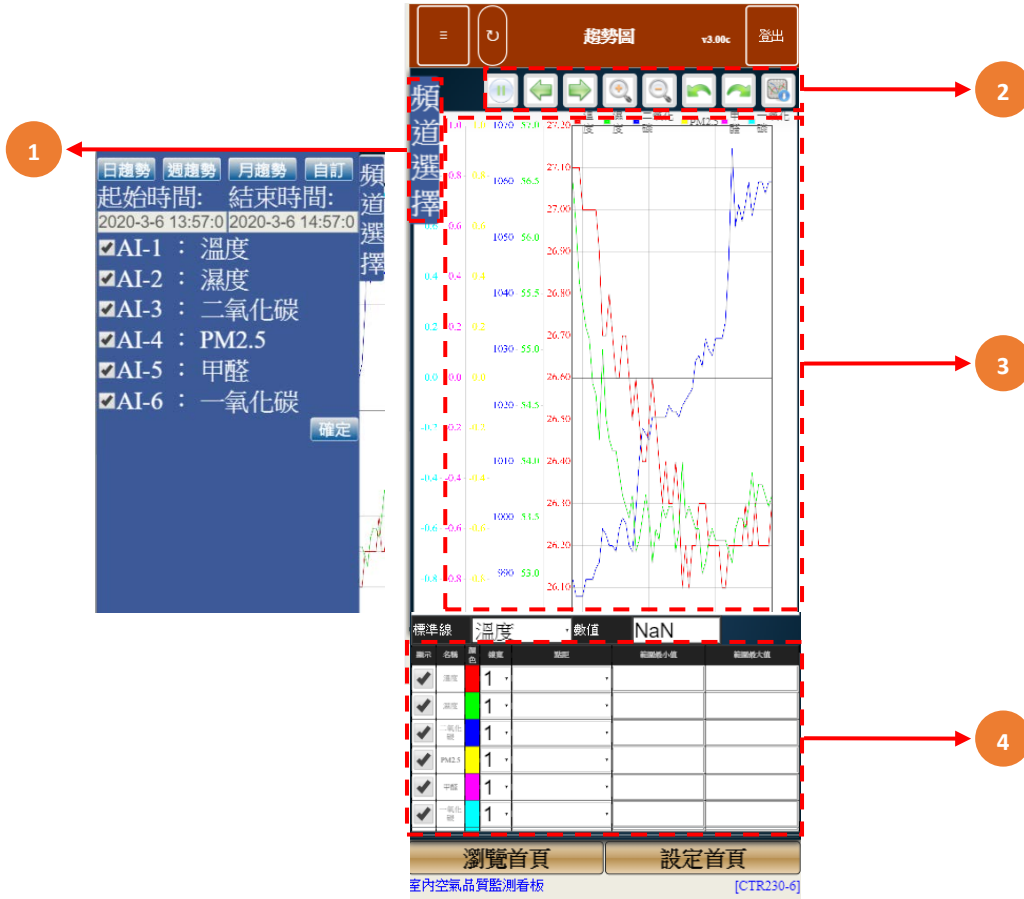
≡

↻

趨勢圖

v3.00c

登出

頻道選擇

1

2

3

4

日趨勢 週趨勢 月趨勢 自訂

頻道選擇

起始時間: 結束時間:

2020-3-6 13:57:0 2020-3-6 14:57:0

☑AI-1 : 溫度

☑AI-2 : 濕度

☑AI-3 : 二氧化碳

☑AI-4 : PM2.5

☑AI-5 : 甲醛

☑AI-6 : 一氧化碳

確定

| 1.0 | 1.0 | 1.0 | 1070 | 57.0 | 27.20 |
|---|---|---|---|---|---|
| 0.8 | 0.8 | 0.8 | 1060 | 56.5 | 27.10 |
| 0.6 | 0.6 | 0.6 | 1050 | 56.0 | 27.00 |
| 0.4 | 0.4 | 0.4 | 1040 | 55.5 | 26.90 |
| 0.2 | 0.2 | 0.2 | 1030 | 55.0 | 26.80 |
| 0.0 | 0.0 | 0.0 | 1020 | 54.5 | 26.70 |
| -0.2 | -0.2 | -0.2 | 1010 | 54.0 | 26.60 |
| -0.4 | -0.4 | -0.4 | 1000 | 53.5 | 26.50 |
| -0.6 | -0.6 | -0.6 | 990 | 53.0 | 26.40 |
| -0.8 | -0.8 | -0.8 | | | 26.30 |
| | | | | | 26.20 |
| | | | | | 26.10 |

溫度 濕度 二氧化碳 PM2.5 甲醛 一氧化碳

標準線 溫度 數值 NaN

| 顯示 | 名稱 | 顏色 | 線寬 | 點型 | 範圍最小值 | 範圍最大值 |
|---|---|---|---|---|---|---|
| ✔ | 溫度 | | 1 | | | |
| ✔ | 濕度 | | 1 | | | |
| ✔ | 二氧化碳 | | 1 | | | |
| ✔ | PM2.5 | | 1 | | | |
| ✔ | 甲醛 | | 1 | | | |
| ✔ | 一氧化碳 | | 1 | | | |

瀏覽首頁 設定首頁

室內空氣品質監測看板 [CTR230-6]